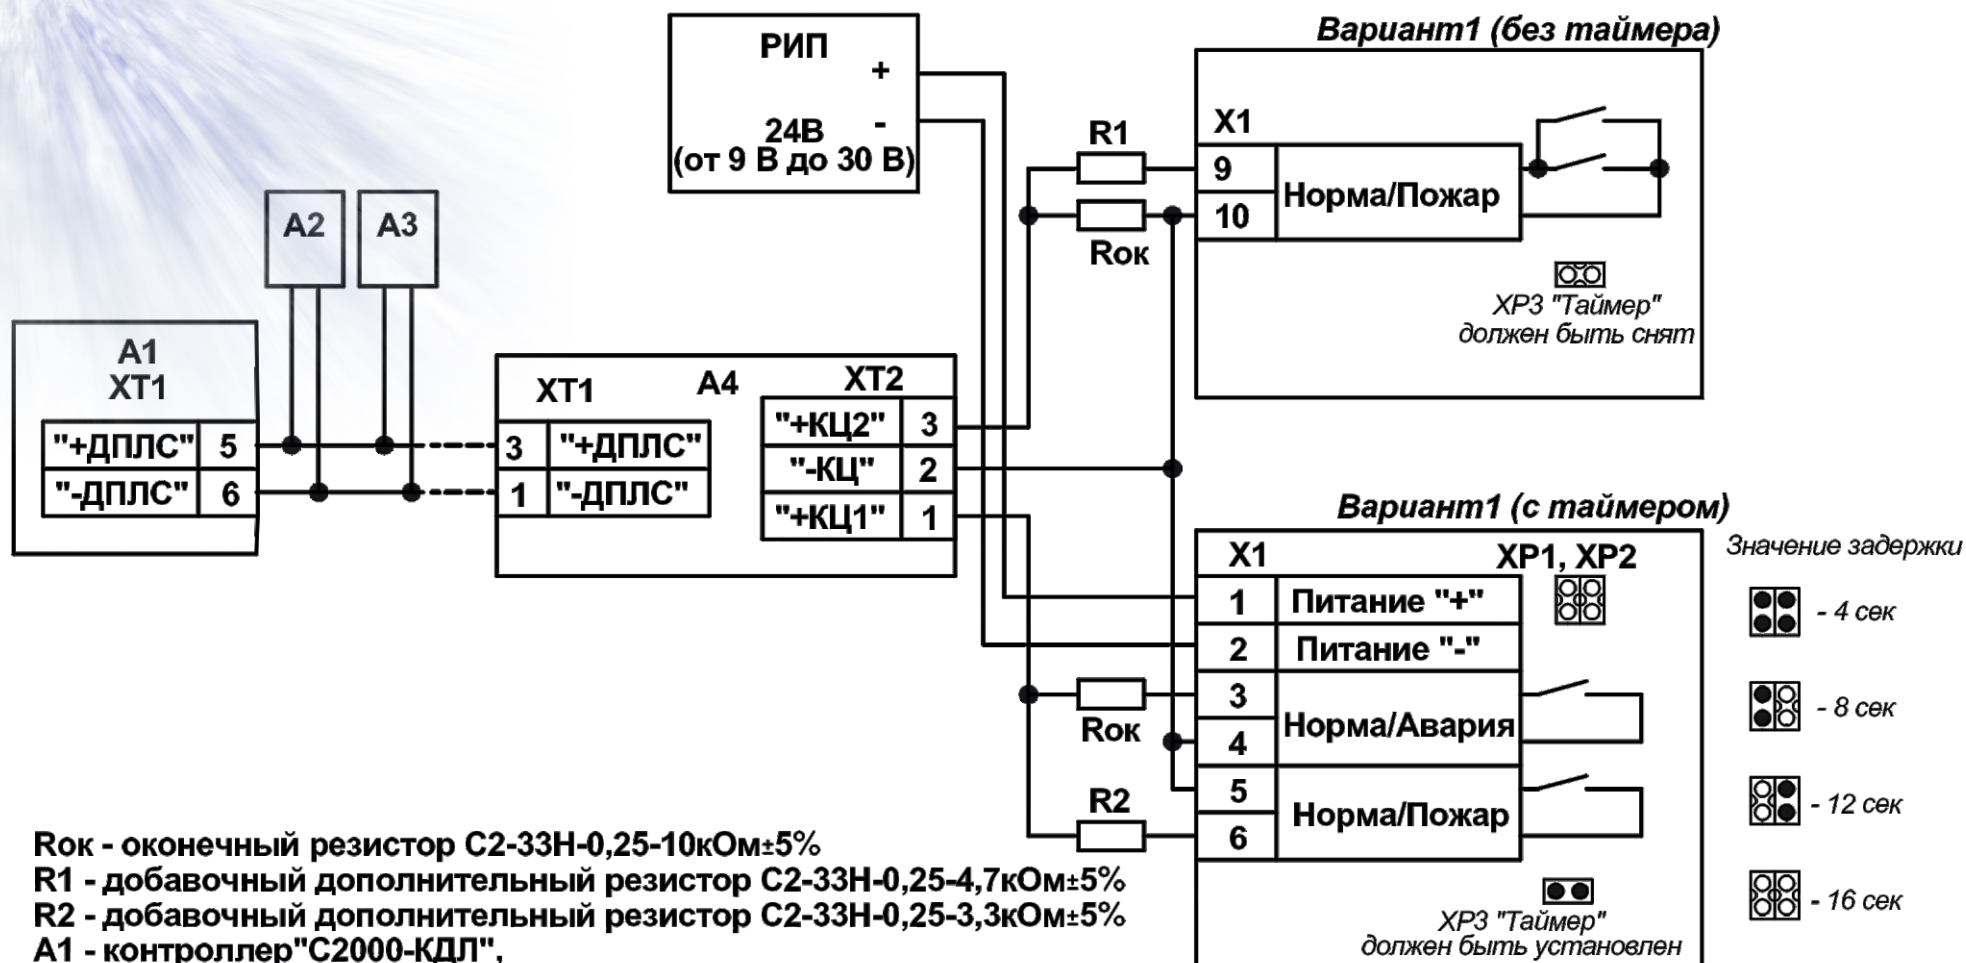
РИП
+
24В
-
(от 9 В до 30 В)

Вариант1 (без таймера)

X1
9
10
Норма/Пожар
R1
Rок
XP3 "Таймер"
должен быть снят

A2
A3

A1
XT1
"+ДПЛС" 5
"-ДПЛС" 6

XT1
A4
XT2
3 "+ДПЛС"
1 "-ДПЛС"
"+КЦ2" 3
"-КЦ" 2
"+КЦ1" 1

Вариант1 (с таймером)

X1
XP1, XP2
1 Питание "+"
2 Питание "-"
3
4
Норма/Авария
5
6
Норма/Пожар
Rок
R2
XP3 "Таймер"
должен быть установлен

Значение задержки
- 4 сек
- 8 сек
- 12 сек
- 16 сек

Rок - оконечный резистор С2-33Н-0,25-10кОм±5%
R1 - добавочный дополнительный резистор С2-33Н-0,25-4,7кОм±5%
R2 - добавочный дополнительный резистор С2-33Н-0,25-3,3кОм±5%
A1 - контроллер"С2000-КДЛ",